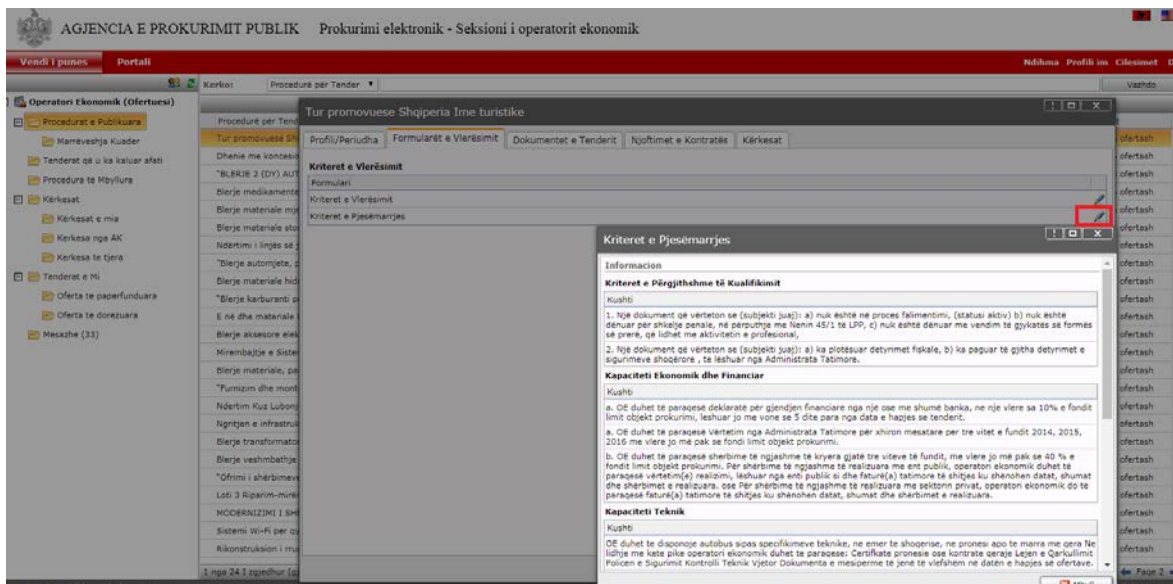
AGJENCIA E PROKURIMIT PUBLIK Prokurimi elektronik - Seksioni i operatorit ekonomik

Vendi i punes Portali

Ndihma Profili im Cilesimet

Kerko: Procedurë për Tender

Vazhdo

Operatori Ekonomik (Ofertuesi)
Procedurat e Publikuara
Marrëveshja Kuader
Tenderat që u ka kaluar afati
Procedura të Mbyllura
Kërkesat
Kërkesat e mia
Kerkesa nga AK
Kerkesa te tjera
Tenderat e Mi
Oferta te paperfunduara
Oferta te dorezuara
Mesazhe (33)

Procedurë për Tend
Tur promovuese Sh
Dhenie me koncesi
"BLERJE 2 (DY) AUT
Blerje medikamente
Blerje materiale mj
Blerje materiale sto
Ndertimi i linjës së
"Blerje automjete,
Blerje materiale hid
"Blerje karburanti
E në dhe materiale
Blerje aksesore elek
Mirembajtje e Siste
Blerje materiale, pa
"Furnizim dhe mont
Ndertim Kuz Lubon
Ngritjen e infrastru
Blerje transformato
Blerje veshmbathje
"Ofrimi i shërbimeve
Loti 3 Riparim-mirë
MODERNIZIMI I SH
Sistemi Wi-Fi per sh
Rikonstruksion i rru
1 nga 24 I zgjedhur (

ofertash

Faqe 3

Tur promovuese Shqiperia Ime turistike

Profili/Periudha | Formularët e Vlerësimit | Dokumentet e Tenderit | Njoftimet e Kontratës | Kërkesat

Kriteret e Vlerësimit
Formulari
Kriteret e Vlerësimit
Kriteret e Pjesëmarrjes

Kriteret e Pjesëmarrjes

Informacion
Kriteret e Përgjithshme të Kualifikimit
Kushti
1. Një dokument që vërteton se (subjekti juaj): a) nuk është në proces falimentimi, (statusi aktiv) b) nuk është dënuar për shkelje penale, në përputhje me Nenin 45/1 të LPP, c) nuk është dënuar me vendim të gjykatës se formës së prerë, që lidhet me aktivitetin e profesional,
2. Një dokument që vërteton se (subjekti juaj): a) ka plotësuar detyrimet fiskale, b) ka paguar të gjitha detyrimet e sigurimeve shoqërore , te lëshuar nga Administrata Tatimore.
Kapaciteti Ekonomik dhe Financiar
Kushti
a. OE duhet të paraqesë deklaratë për gjendjen financiare nga një ose me shume banka, ne nje vlere sa 10% e fondit limit objekt prokurimi, leshuar jo me vone se 5 dite para nga data e hapjes se tenderit.
a. OE duhet të paraqesë Vërtetim nga Administrata Tatimore për xhiron mesatare per tre vitet e fundit 2014, 2015, 2016 me vlere jo me pak se fondi limit objekt prokurimi.
b. OE duhet të paraqesë sherbime të ngjashme të kryera gjatë tre viteve të fundit, me vlerë jo me pak se 40 % e fondit limit objekt prokurimi. Për shërbime të ngjashme të realizuara me ent publik, operatori ekonomik duhet të paraqesë vërtetim(e) realizimi, lëshuar nga enti publik si dhe faturë(a) tatimore të shitjes ku shënohen datat, shumat dhe shërbimet e realizuara. ose Për sherbime të ngjashme të realizuara me sektorin privat, operatori ekonomik do të paraqesë faturë(a) tatimore të shitjes ku shënohen datat, shumat dhe shërbimet e realizuara.
Kapaciteti Teknik
Kushti
OE duhet te disponoje autobus sipas specifikimeve teknike, ne emer te shoqerise, ne pronesi apo te marra me qera Ne lidhje me kete pike operatori ekonomik duhet te paraqese: Certifikate pronesie ose kontrate qeraje Lejen e Qarkullimit Policen e Sigurimit Kontrolli Teknik Vjetor Dokumenta e mesiperme të jenë të vlefshëm në datën e hapjes së ofertave.

Mbyll